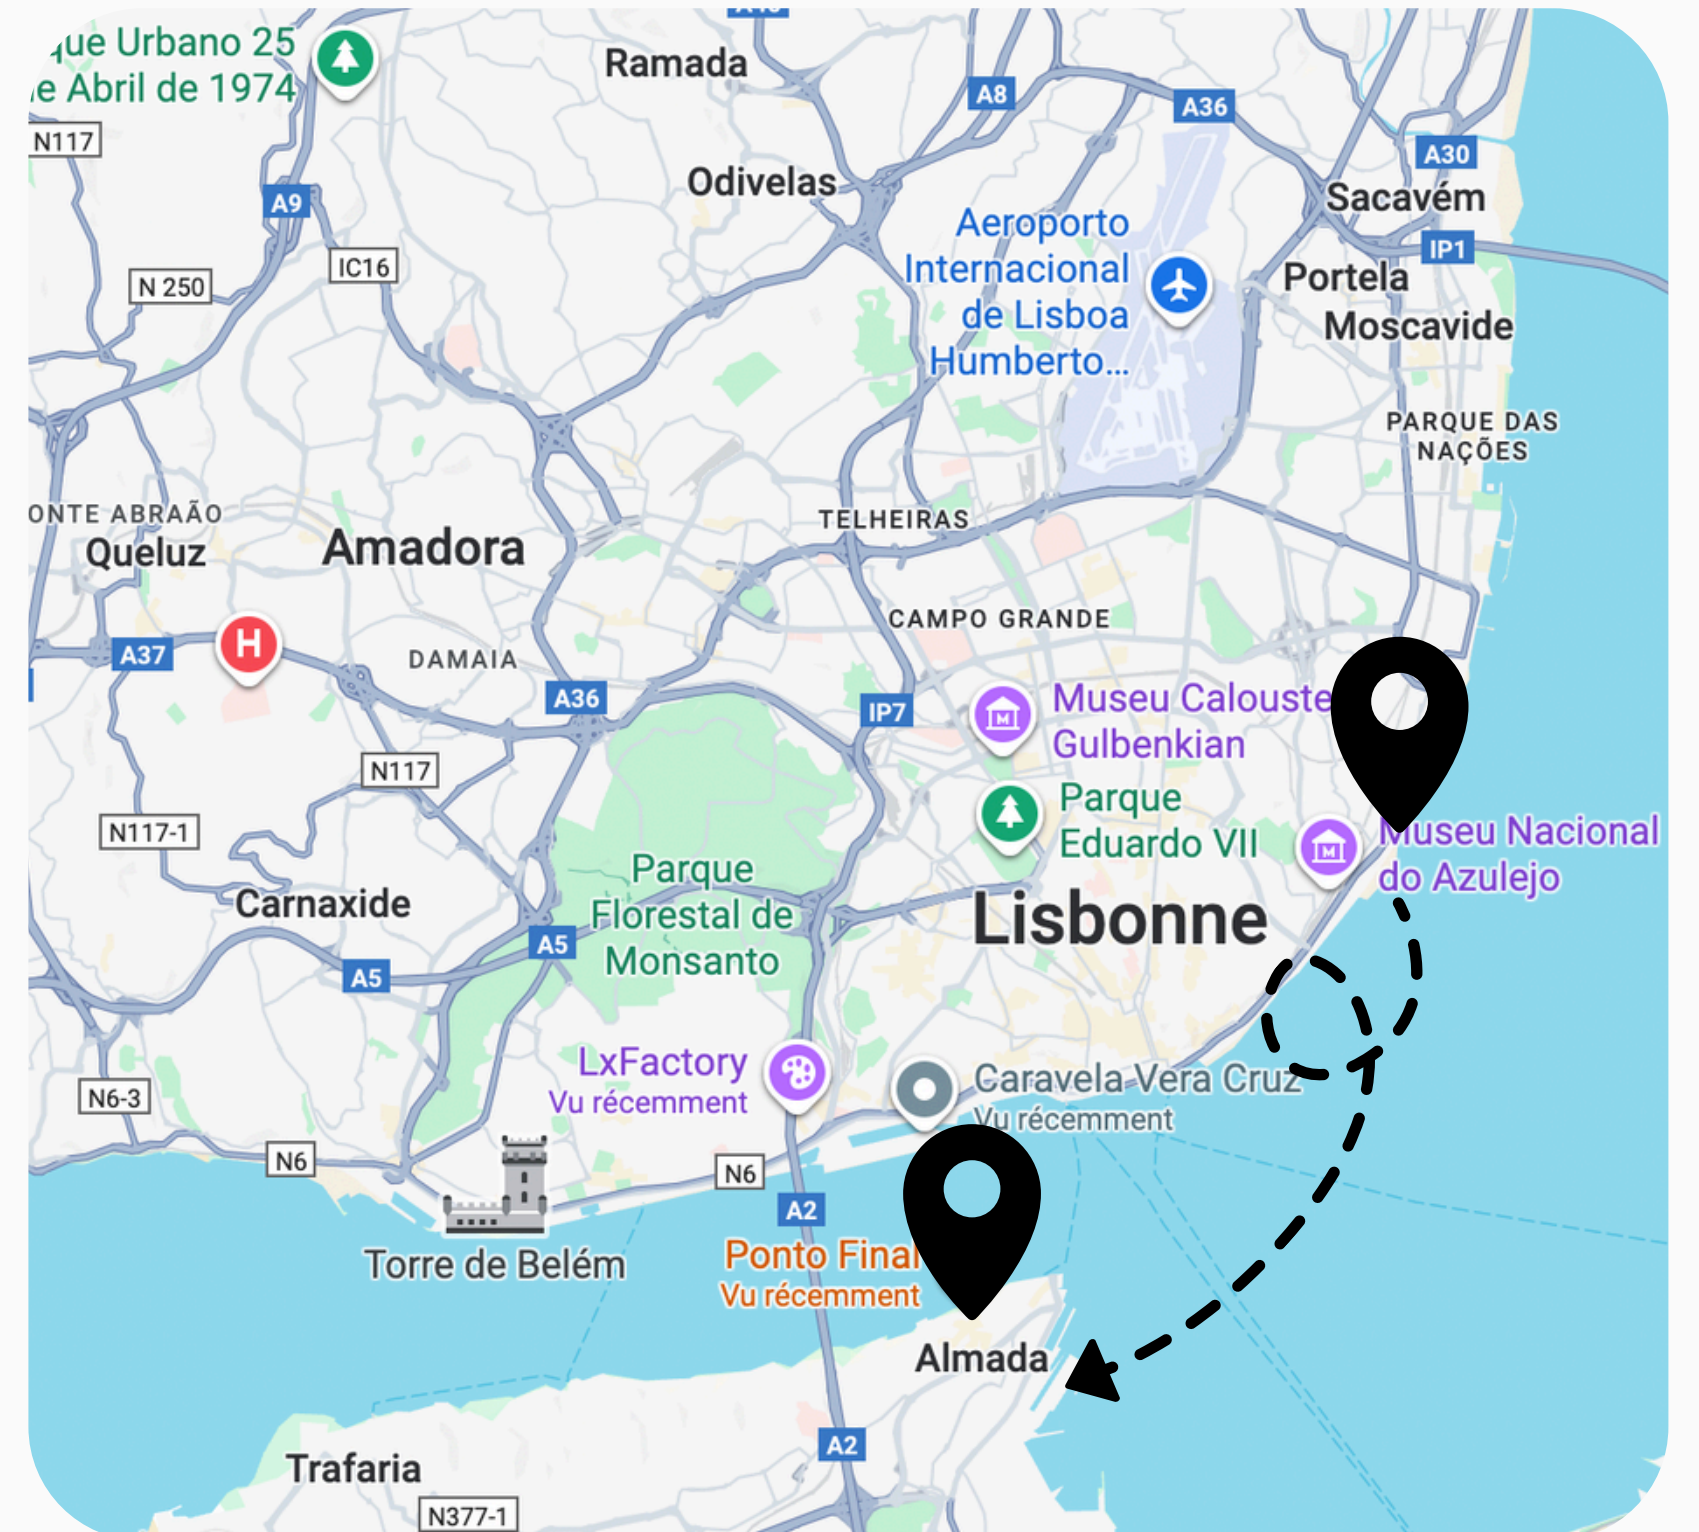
ıue Urbano 25
ıe Abril de 1974
Ramada
A8
A36
A30
N117
Odivelas
Sacavém
A9
Aeroporto Internacional de Lisboa Humberto...
IP1
IC16
Portela
N 250
Moscavide
PARQUE DAS NAÇÕES
ONTE ABRAÃO
TELHEIRAS
Queluz
Amadora
CAMPO GRANDE
A37
DAMAIA
A36
IP7
Museu Calouste Gulbenkian
N117
Parque Eduardo VII
Museu Nacional do Azulejo
N117-1
Parque Florestal de Monsanto
Carnaxide
Lisbonne
A5
A5
LxFactory
Vu récemment
Caravela Vera Cruz
Vu récemment
N6-3
N6
N6
A2
Torre de Belém
Ponto Final
Vu récemment
Almada
A2
Trafaria
N377-1